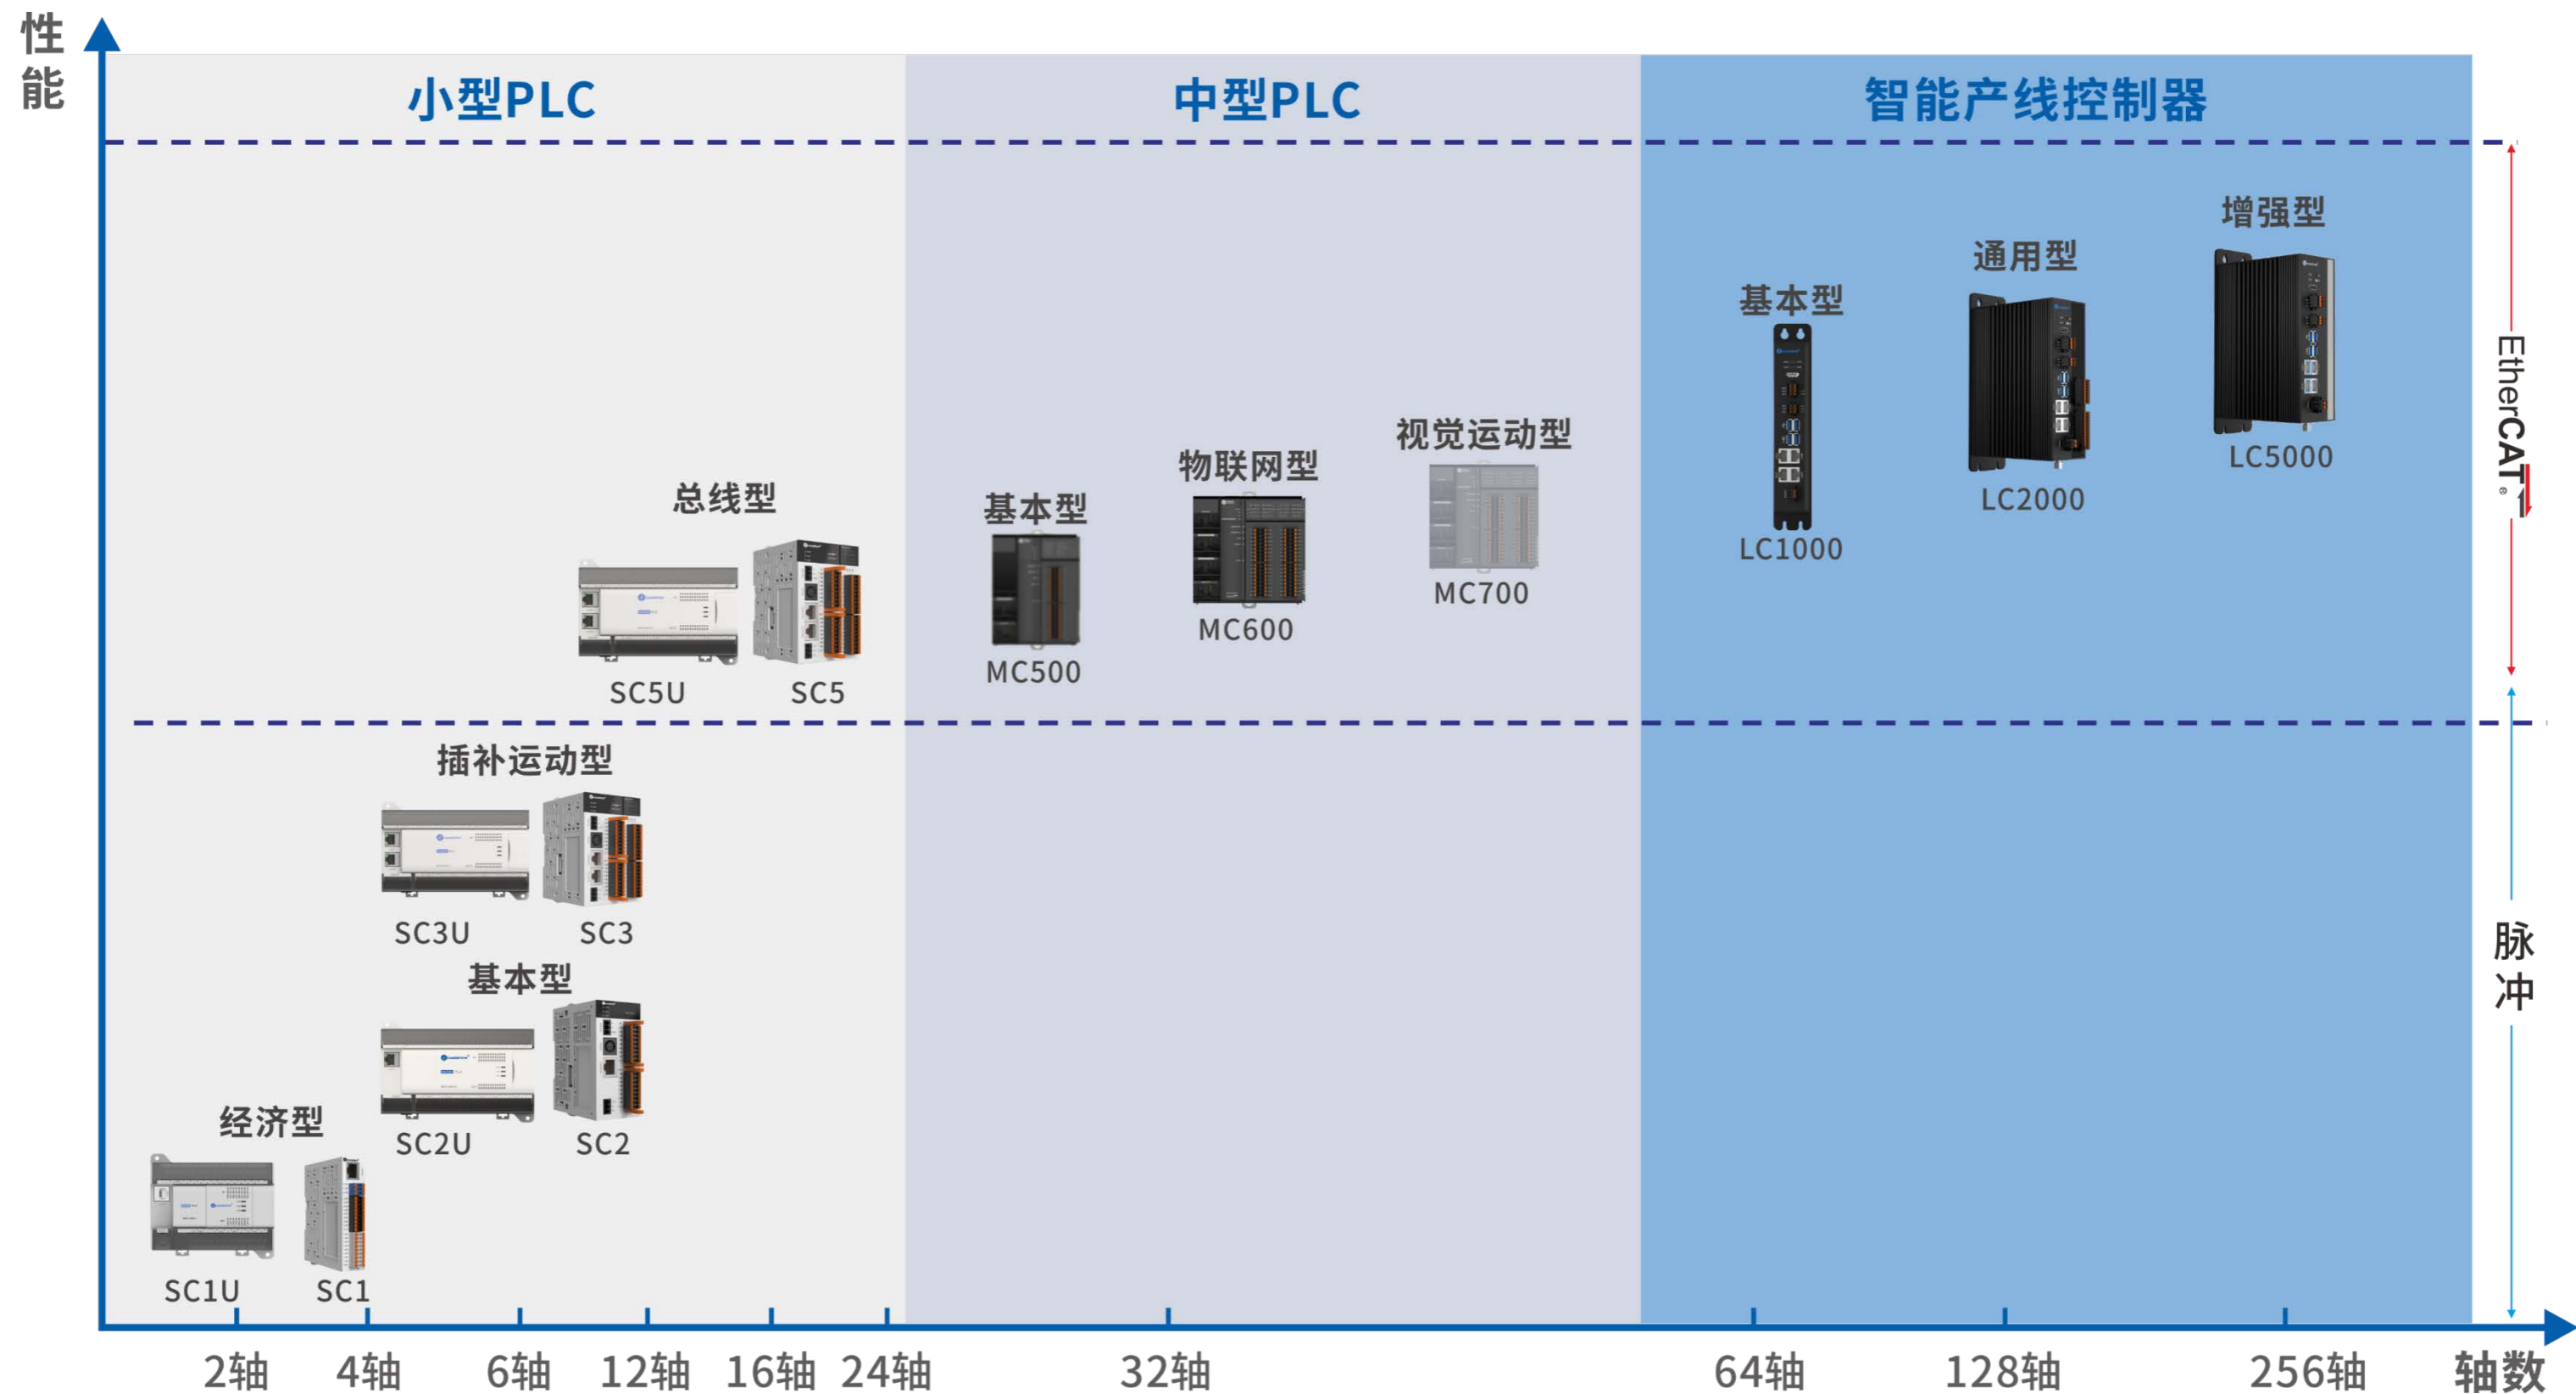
性能

小型PLC

中型PLC

智能产线控制器

增强型

通用型

基本型

LC5000

LC2000

LC1000

EtherCAT

视觉运动型

物联网型

基本型

总线型

MC700

MC600

MC500

SC5U

SC5

插补运动型

SC3U

SC3

基本型

SC2U

SC2

经济型

SC1U

SC1

脉冲

2轴 4轴 6轴 12轴 16轴 24轴 32轴 64轴 128轴 256轴 轴数